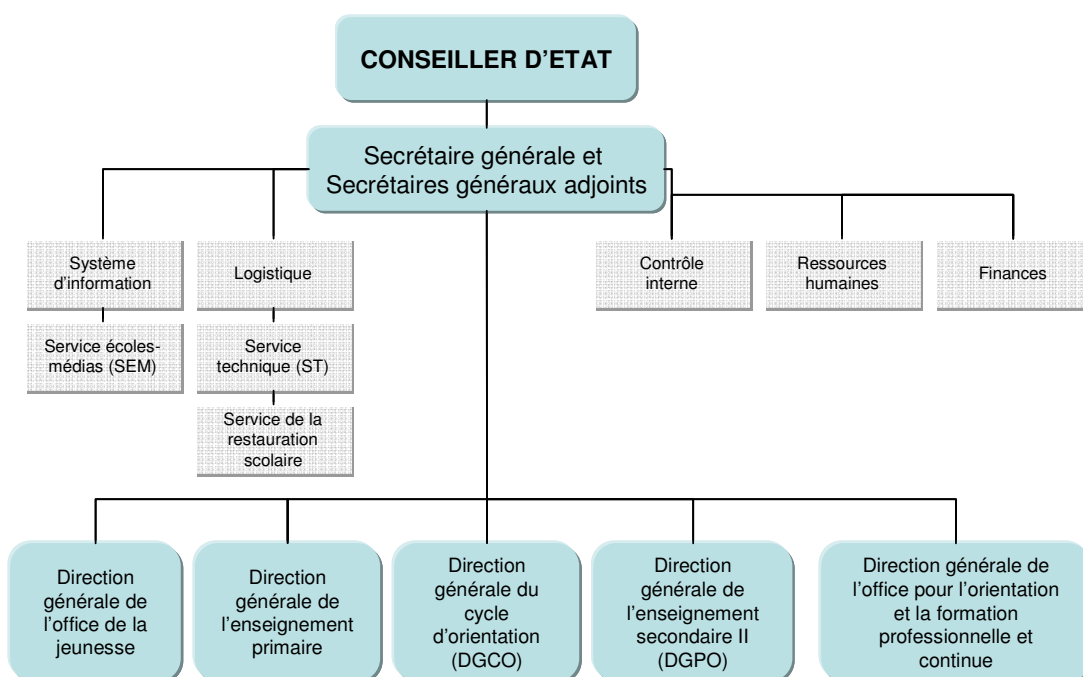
CONSEILLER D'ETAT

Secrétaire générale et Secrétaires généraux adjoints

Système d'information

Service écoles-médias (SEM)

Logistique

Service technique (ST)

Service de la restauration scolaire

Contrôle interne

Ressources humaines

Finances

Direction générale de l'office de la jeunesse

Direction générale de l'enseignement primaire

Direction générale du cycle d'orientation (DGCO)

Direction générale de l'enseignement secondaire II (DGPO)

Direction générale de l'office pour l'orientation et la formation professionnelle et continue